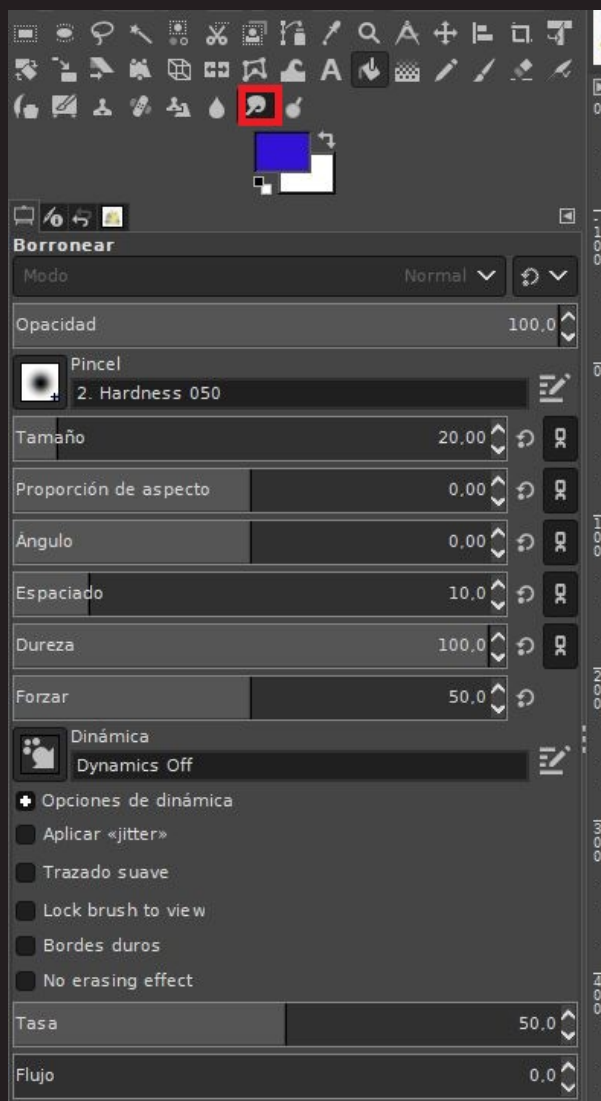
Borronear

Modo Normal

Opacidad 100,0

Pincel
2. Hardness 050

Tamaño 20,00

Proporción de aspecto 0,00

Ángulo 0,00

Espaciado 10,0

Dureza 100,0

Forzar 50,0

Dinámica
Dynamics Off

Opciones de dinámica

Aplicar «jitter»

Trazado suave

Lock brush to view

Bordes duros

No erasing effect

Tasa 50,0

Flujo 0,0